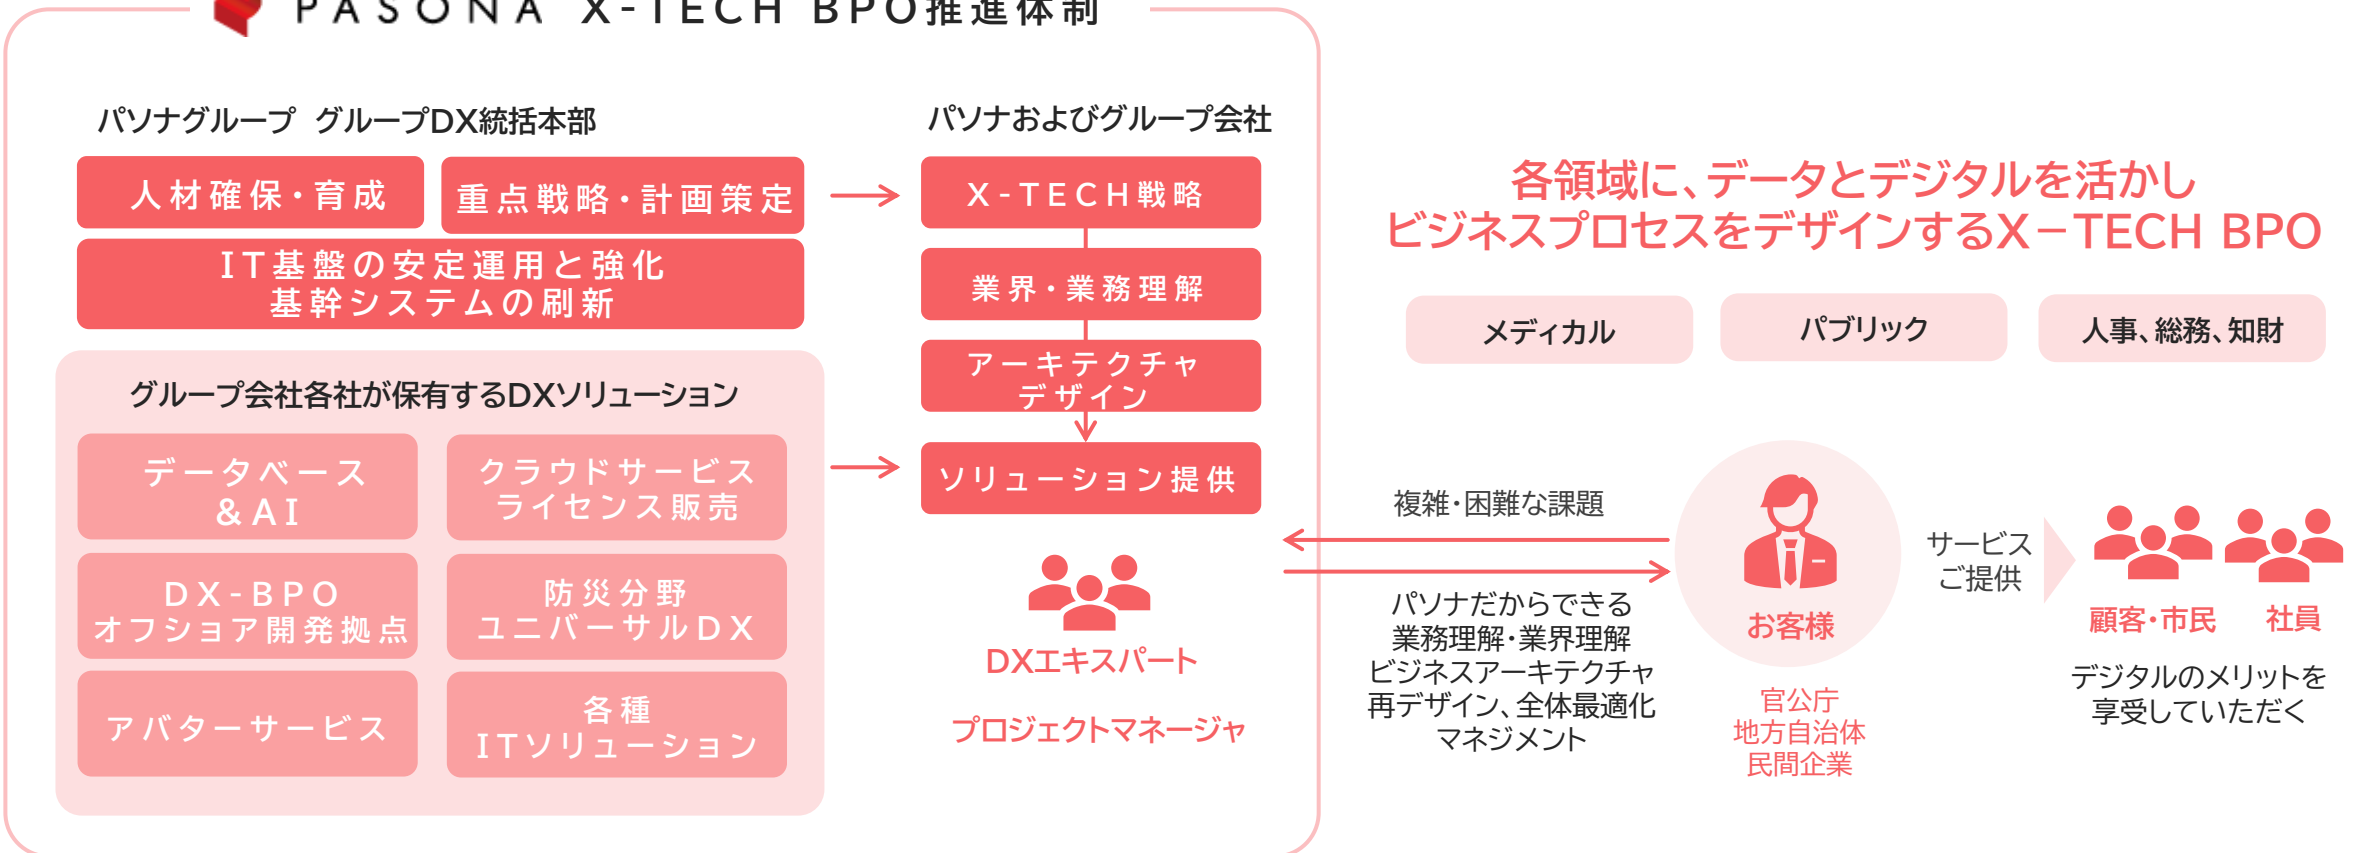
PASONA X-TECH BPO推進体制

パソナグループ グループDX統括本部

人材確保・育成

重点戦略・計画策定

IT基盤の安定運用と強化
基幹システムの刷新

グループ会社各社が保有するDXソリューション

データベース
&AI

クラウドサービス
ライセンス販売

DX-BPO
オフショア開発拠点

防災分野
ユニバーサルDX

アバターサービス

各種
ITソリューション

パソナおよびグループ会社

X-TECH戦略

業界・業務理解

アーキテクチャ
デザイン

ソリューション提供

DXエキスパート

プロジェクトマネージャ

各領域に、データとデジタルを活かし
ビジネスプロセスをデザインするX－TECH BPO

メディカル

パブリック

人事、総務、知財

複雑・困難な課題

パソナだからできる
業務理解・業界理解
ビジネスアーキテクチャ
再デザイン、全体最適化
マネジメント

お客様

官公庁
地方自治体
民間企業

サービス
ご提供

顧客・市民

社員

デジタルのメリットを
享受していただく